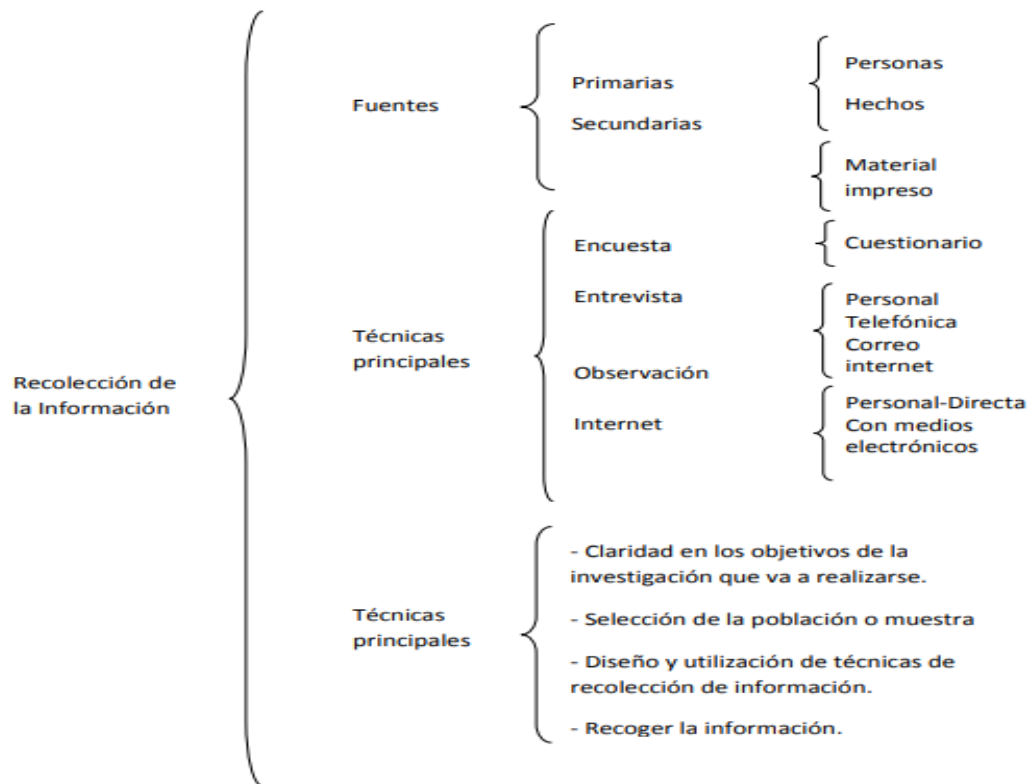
Recolección de la Información

Fuentes

Primarias

Secundarias

Personas

Hechos

Material impreso

Técnicas principales

Encuesta

Entrevista

Observación

Internet

Cuestionario

Personal
Telefónica
Correo
internet

Personal-Directa
Con medios electrónicos

Técnicas principales

- Claridad en los objetivos de la investigación que va a realizarse.

- Selección de la población o muestra

- Diseño y utilización de técnicas de recolección de información.

- Recoger la información.